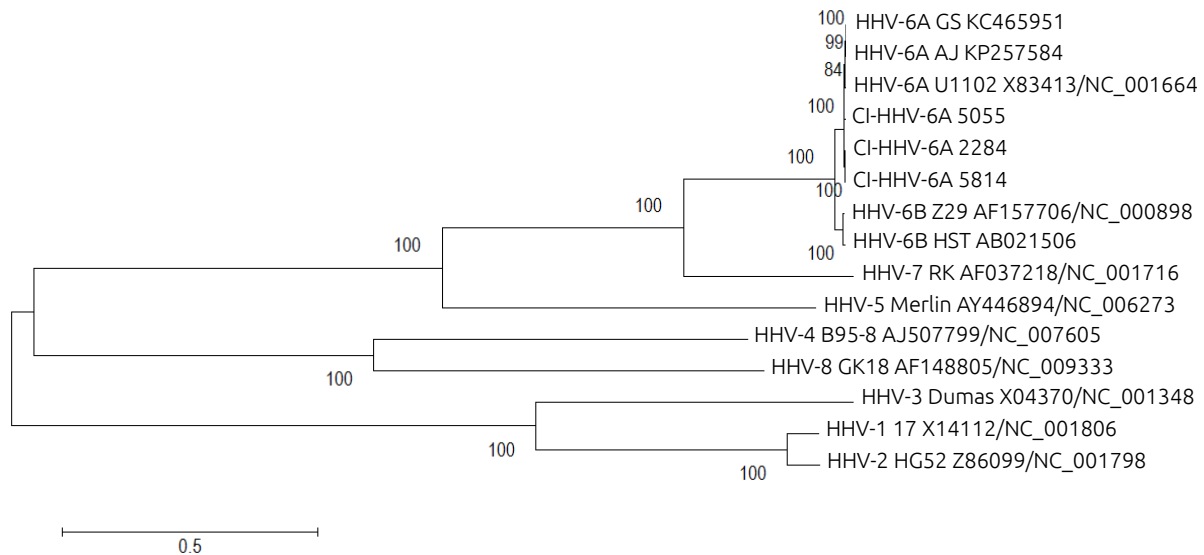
100 HHV-6A GS KC465951
99 HHV-6A AJ KP257584
84 HHV-6A U1102 X83413/NC_001664
100 CI-HHV-6A 5055
CI-HHV-6A 2284
100
CI-HHV-6A 5814
100
100 HHV-6B Z29 AF157706/NC_000898
HHV-6B HST AB021506
100
100
HHV-7 RK AF037218/NC_001716
HHV-5 Merlin AY446894/NC_006273
HHV-4 B95-8 AJ507799/NC_007605
HHV-8 GK18 AF148805/NC_009333
100
HHV-3 Dumas X04370/NC_001348
HHV-1 17 X14112/NC_001806
100
HHV-2 HG52 Z86099/NC_001798
100
0.5